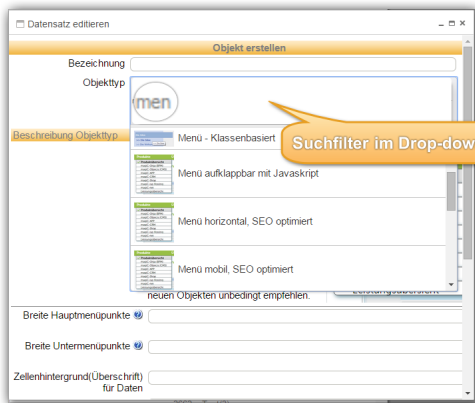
Datensatz editieren

Objekt erstellen

Bezeichnung

Objekttyp

men

Beschreibung Objekttyp

Menü - Klassenbasiert

Suchfilter im Drop-dow

Menü aufklappbar mit Javaskript

Menü horizontal, SEO optimiert

Menü mobil, SEO optimiert

neuen Objekten unbedingt empfehlen.

Breite Hauptmenüpunkte

Breite Untermenüpunkte

Zellenhintergrund(Überschrift) für Daten